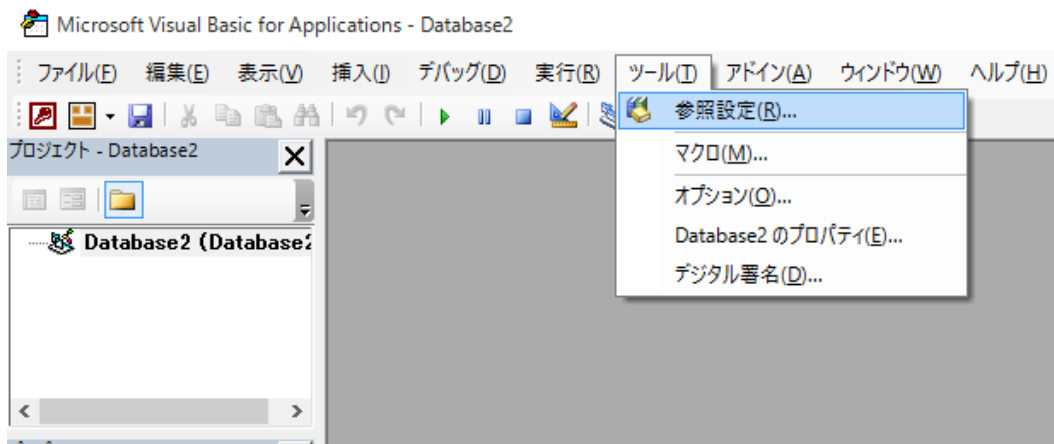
Microsoft Visual Basic for Applications - Database2

ファイル(F) 編集(E) 表示(V) 挿入(I) デバッグ(D) 実行(R) ツール(T) アドイン(A) ウィンドウ(W) ヘルプ(H)

プロジェクト - Database2

Database2 (Database2

参照設定(R)...
マクロ(M)...
オプション(O)...
Database2 のプロパティ(E)...
デジタル署名(D)...